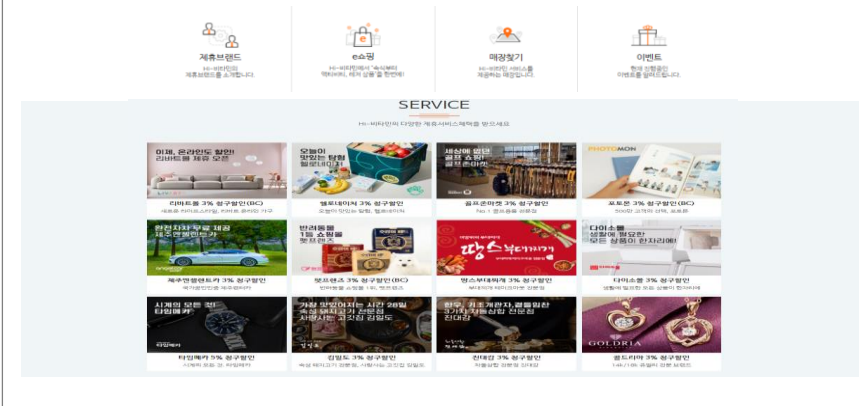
제휴브랜드
Hi-비타민의 제휴브랜드를 소개합니다.

e쇼핑
Hi-비타민에서 '속식형태' 맥비타, 새 상품을 한번에!

매장찾기
Hi-비타민 서비스를 제공하는 매장입니다.

이벤트
현재 진행중인 이벤트를 알려드립니다.

SERVICE

Hi-비타민의 다양한 제휴서비스혜택을 받으세요

이제, 온라인도 할인! 리바트몰 제휴 오픈
리바트몰 3% 청구할인(BC)
새로운 라이프스타일, 리바트 온라인 가구

오늘이 맛있는 탐험 헬로네이처
헬로네이처 3% 청구할인
오늘이 맛있는 탐험, 헬로네이처

세상에 없던 골프 쇼핑! 골프존마켓
골프존마켓 3% 청구할인
No.1 골프용품 전문점

PHOTOMON
포토몬 3% 청구할인
300만 고객의 선택, 포토몬

완전자차 무료 제공 제주연합렌트카
제주연합렌트카 3% 청구할인
제주연합렌트카로 제주여행

반려동물 1등 쇼핑몰 펫프렌즈
펫프렌즈 3% 청구할인(BC)
반려동물 쇼핑몰 1위, 펫프렌즈

땡스부대찌개
땡스부대찌개 3% 청구할인
부대찌개 테이크아웃 전문점

다이소몰 생활에 필요한 모든 상품이 한자리에
다이소몰 3% 청구할인
생활에 필요한 모든 상품이 한자리에

시계의 모든 것 타임메카
타임메카 5% 청구할인
시계의 모든 것, 타임메카

가장 맛있어지는 시간 28일 숙성 돼지고기 전문점 사랑하는 고기집 김밀도
김밀도 3% 청구할인
숙성 돼지고기 전문점, 사랑하는 고기집 김밀도

한우, 차돌박이, 갈비찜 전문점 진대감
진대감 3% 청구할인
차돌박이 전문점 진대감

GOLDRIA
골드리아 3% 청구할인
14K/18K 주얼리 전문 브랜드